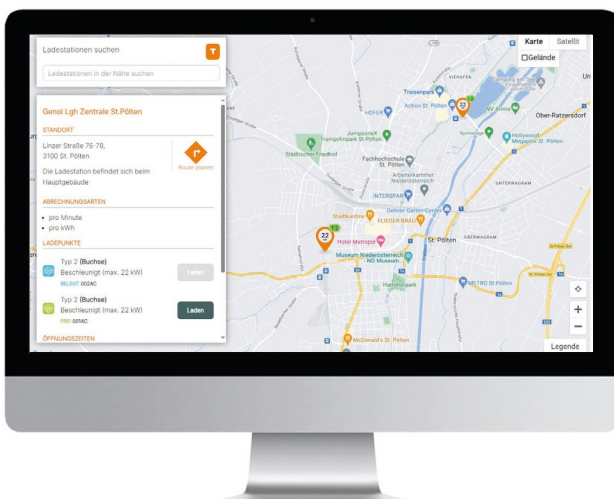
Ladestationen suchen

Ladestationen in der Nähe suchen

Genol Lgh Zentrale St.Pölten

STANDORT

Linzer Straße 76-78,
3100 St. Pölten

Route planen

Die Ladestation befindet sich beim Hauptgebäude

ABRECHNUNGSARTEN

• pro Minute
• pro kWh

LADEPUNKTE

Typ 2 (Buchse)
Beschleunigt (max. 22 kW)
BELEGT 002AC

Laden

Typ 2 (Buchse)
Beschleunigt (max. 22 kW)
FREI 001AC

Laden

ÖFFNUNGSZEITEN

Karte Satellit
Gelände

VIEHOFEN
Traisenpark
HOFER
Action St. Pölten
Ober-Ratzersdorf
JumpparkX Trampolinpark St. Pölten
Hollywood Megaplex St. Pölten
Städtischer Friedhof
Fachhochschule St. Pölten
Wirtschaftskammer Niederösterreich
INTERSPAR
UNTERWAGRAM
Stadtkantine
Dehner Garten-Center
FLIEGER BRAU
Hotel Metropol
St. Pölten
OBERWAGRAM
Museum Niederösterreich
NÖ Museum
Hammerpark
METRO St. Pölten
McDonald's St. Pölten
22
22
Legende